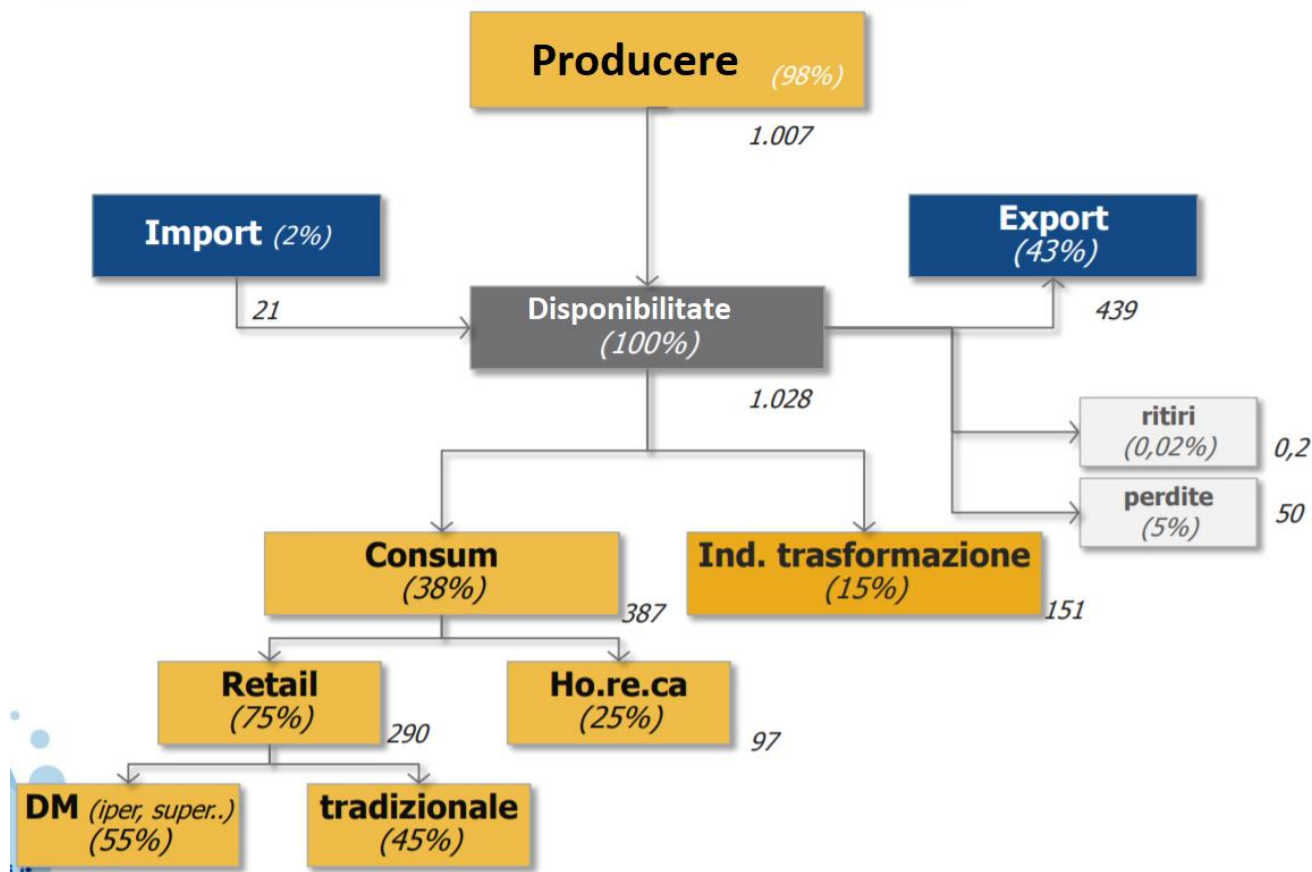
Producere (98%)

1.007

Import (2%)

21

Export (43%)

439

Disponibilitate (100%)

1.028

ritiri (0,02%)

0,2

perdite (5%)

50

Consum (38%)

387

Ind. trasformazione (15%)

151

Retail (75%)

290

Ho.re.ca (25%)

97

DM (iper, super..) (55%)

tradizionale (45%)